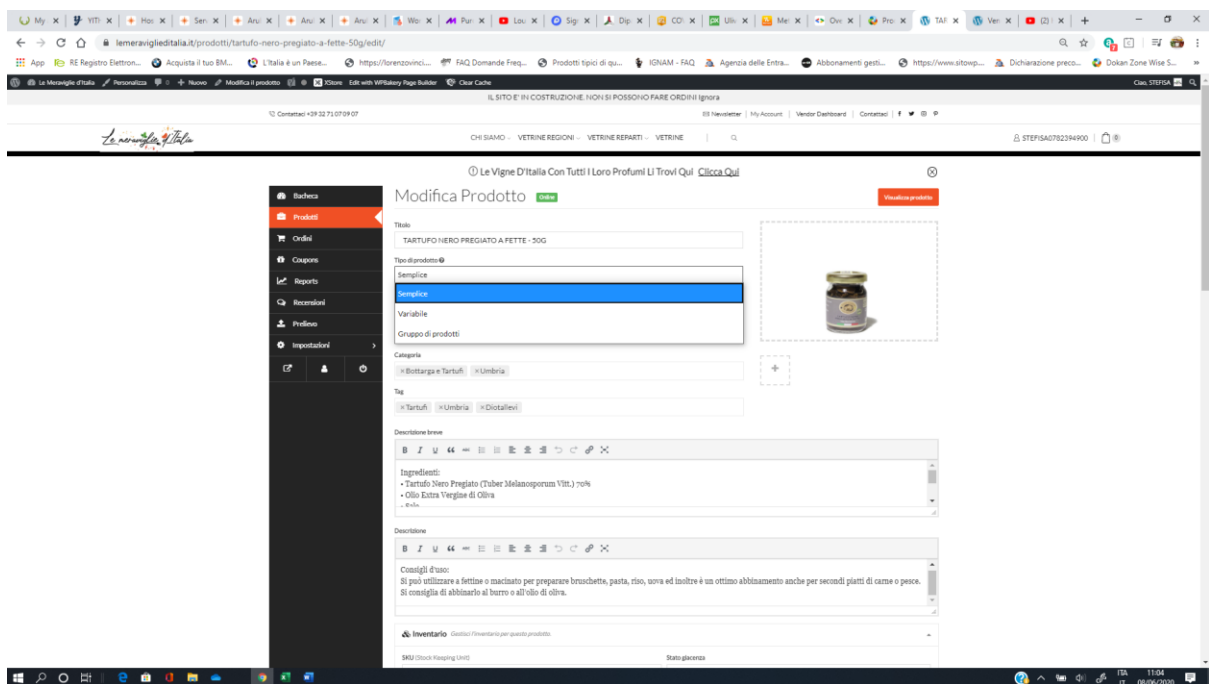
lemeraviglieditalia.it/prodotti/tartufo-nero-pregiato-a-fette-50g/edit/

App RE Registro Elettron... Acquista il tuo BM... L'Italia è un Paese... https://lorenzovinci... FAQ Domande Freq... Prodotti tipici di qu... IGNAM - FAQ Agenzia delle Entra... Abbonamenti gesti... https://www.sitowp... Dichiarazione preco... Dokan Zone Wise S...

Le Meraviglie d'Italia Personalizza 0 Nuovo Modifica il prodotto XStore Edit with WPBakery Page Builder Clear Cache Ciao, STEFISA

IL SITO E' IN COSTRUZIONE, NON SI POSSONO FARE ORDINI Ignora

Contattaci +39 32 71 07 09 07

Newsletter | My Account | Vendor Dashboard | Contattaci

CHI SIAMO VETRINE REGIONI VETRINE REPARTI VETRINE

STEFISA0782394900

Le Vigne D'Italia Con Tutti I Loro Profumi Li Trovi Qui Clicca Qui

Bacheca
Prodotti
Ordini
Coupons
Reports
Recensioni
Prelievo
Impostazioni

Modifica Prodotto Online

Visualizza prodotto

Titolo
TARTUFO NERO PREGIATO A FETTE - 50G

Tipo di prodotto
Semplice
Semplice
Variabile
Gruppo di prodotti

Categoria
×Bottarga e Tartufi ×Umbria

Tag
×Tartufi ×Umbria ×Diotallevi

Descrizione breve

Ingredienti:
• Tartufo Nero Pregiato (Tuber Melanosporum Vitt.) 70%
• Olio Extra Vergine di Oliva

Descrizione

Consigli d'uso:
Si può utilizzare a fettine o macinato per preparare bruschette, pasta, riso, uova ed inoltre è un ottimo abbinamento anche per secondi piatti di carne o pesce.
Si consiglia di abbinarlo al burro o all'olio di oliva.

Inventario Gestisci l'inventario per questo prodotto.

SKU (Stock Keeping Unit)
Stato giacenza

ITA IT 11:04 06/06/2020